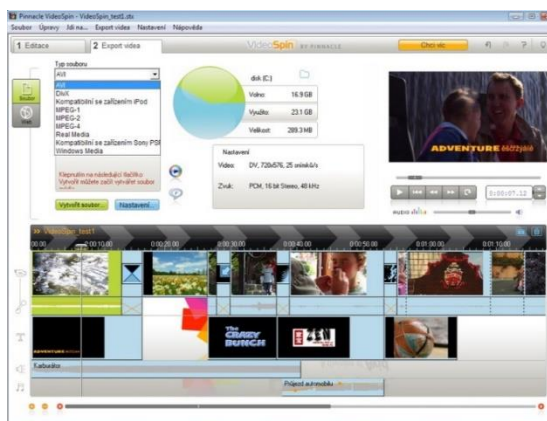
Pinnacle VideoSpin - VideoSpin_test1.stx
Soubor Úpravy Jdi na... Export videa Nastavení Nápověda
1 Editace
2 Export videa
VideoSpin BY PINNACLE
Chci víc
Typ souboru
AVI
AVI
DivX
Kompatibilní se zařízením iPod
MPEG-1
MPEG-2
MPEG-4
Real Media
Kompatibilní se zařízením Sony PSP
Windows Media
Klepnutím na následující tlačítko
Vytvořit můžete začít vytvářet soubor
Vytvořit soubor...
Nastavení...
disk (C:)
Volno: 16.9 GB
Využito: 23.1 GB
Velikost: 289.3 MB
Nastavení
Video: DV, 720x576, 25 snímků/s
Zvuk: PCM, 16 bit Stereo, 48 kHz
ADVENTURE
0:00:07.12
VideoSpin_test1
00:00
0:00:10.00
0:00:20.00
0:00:30.00
0:00:40.00
0:00:50.00
0:01:00.00
0:01:10.00
The CRAZY BUNCH
ADVENTURE
Kalbasko
Průjezd automobilu